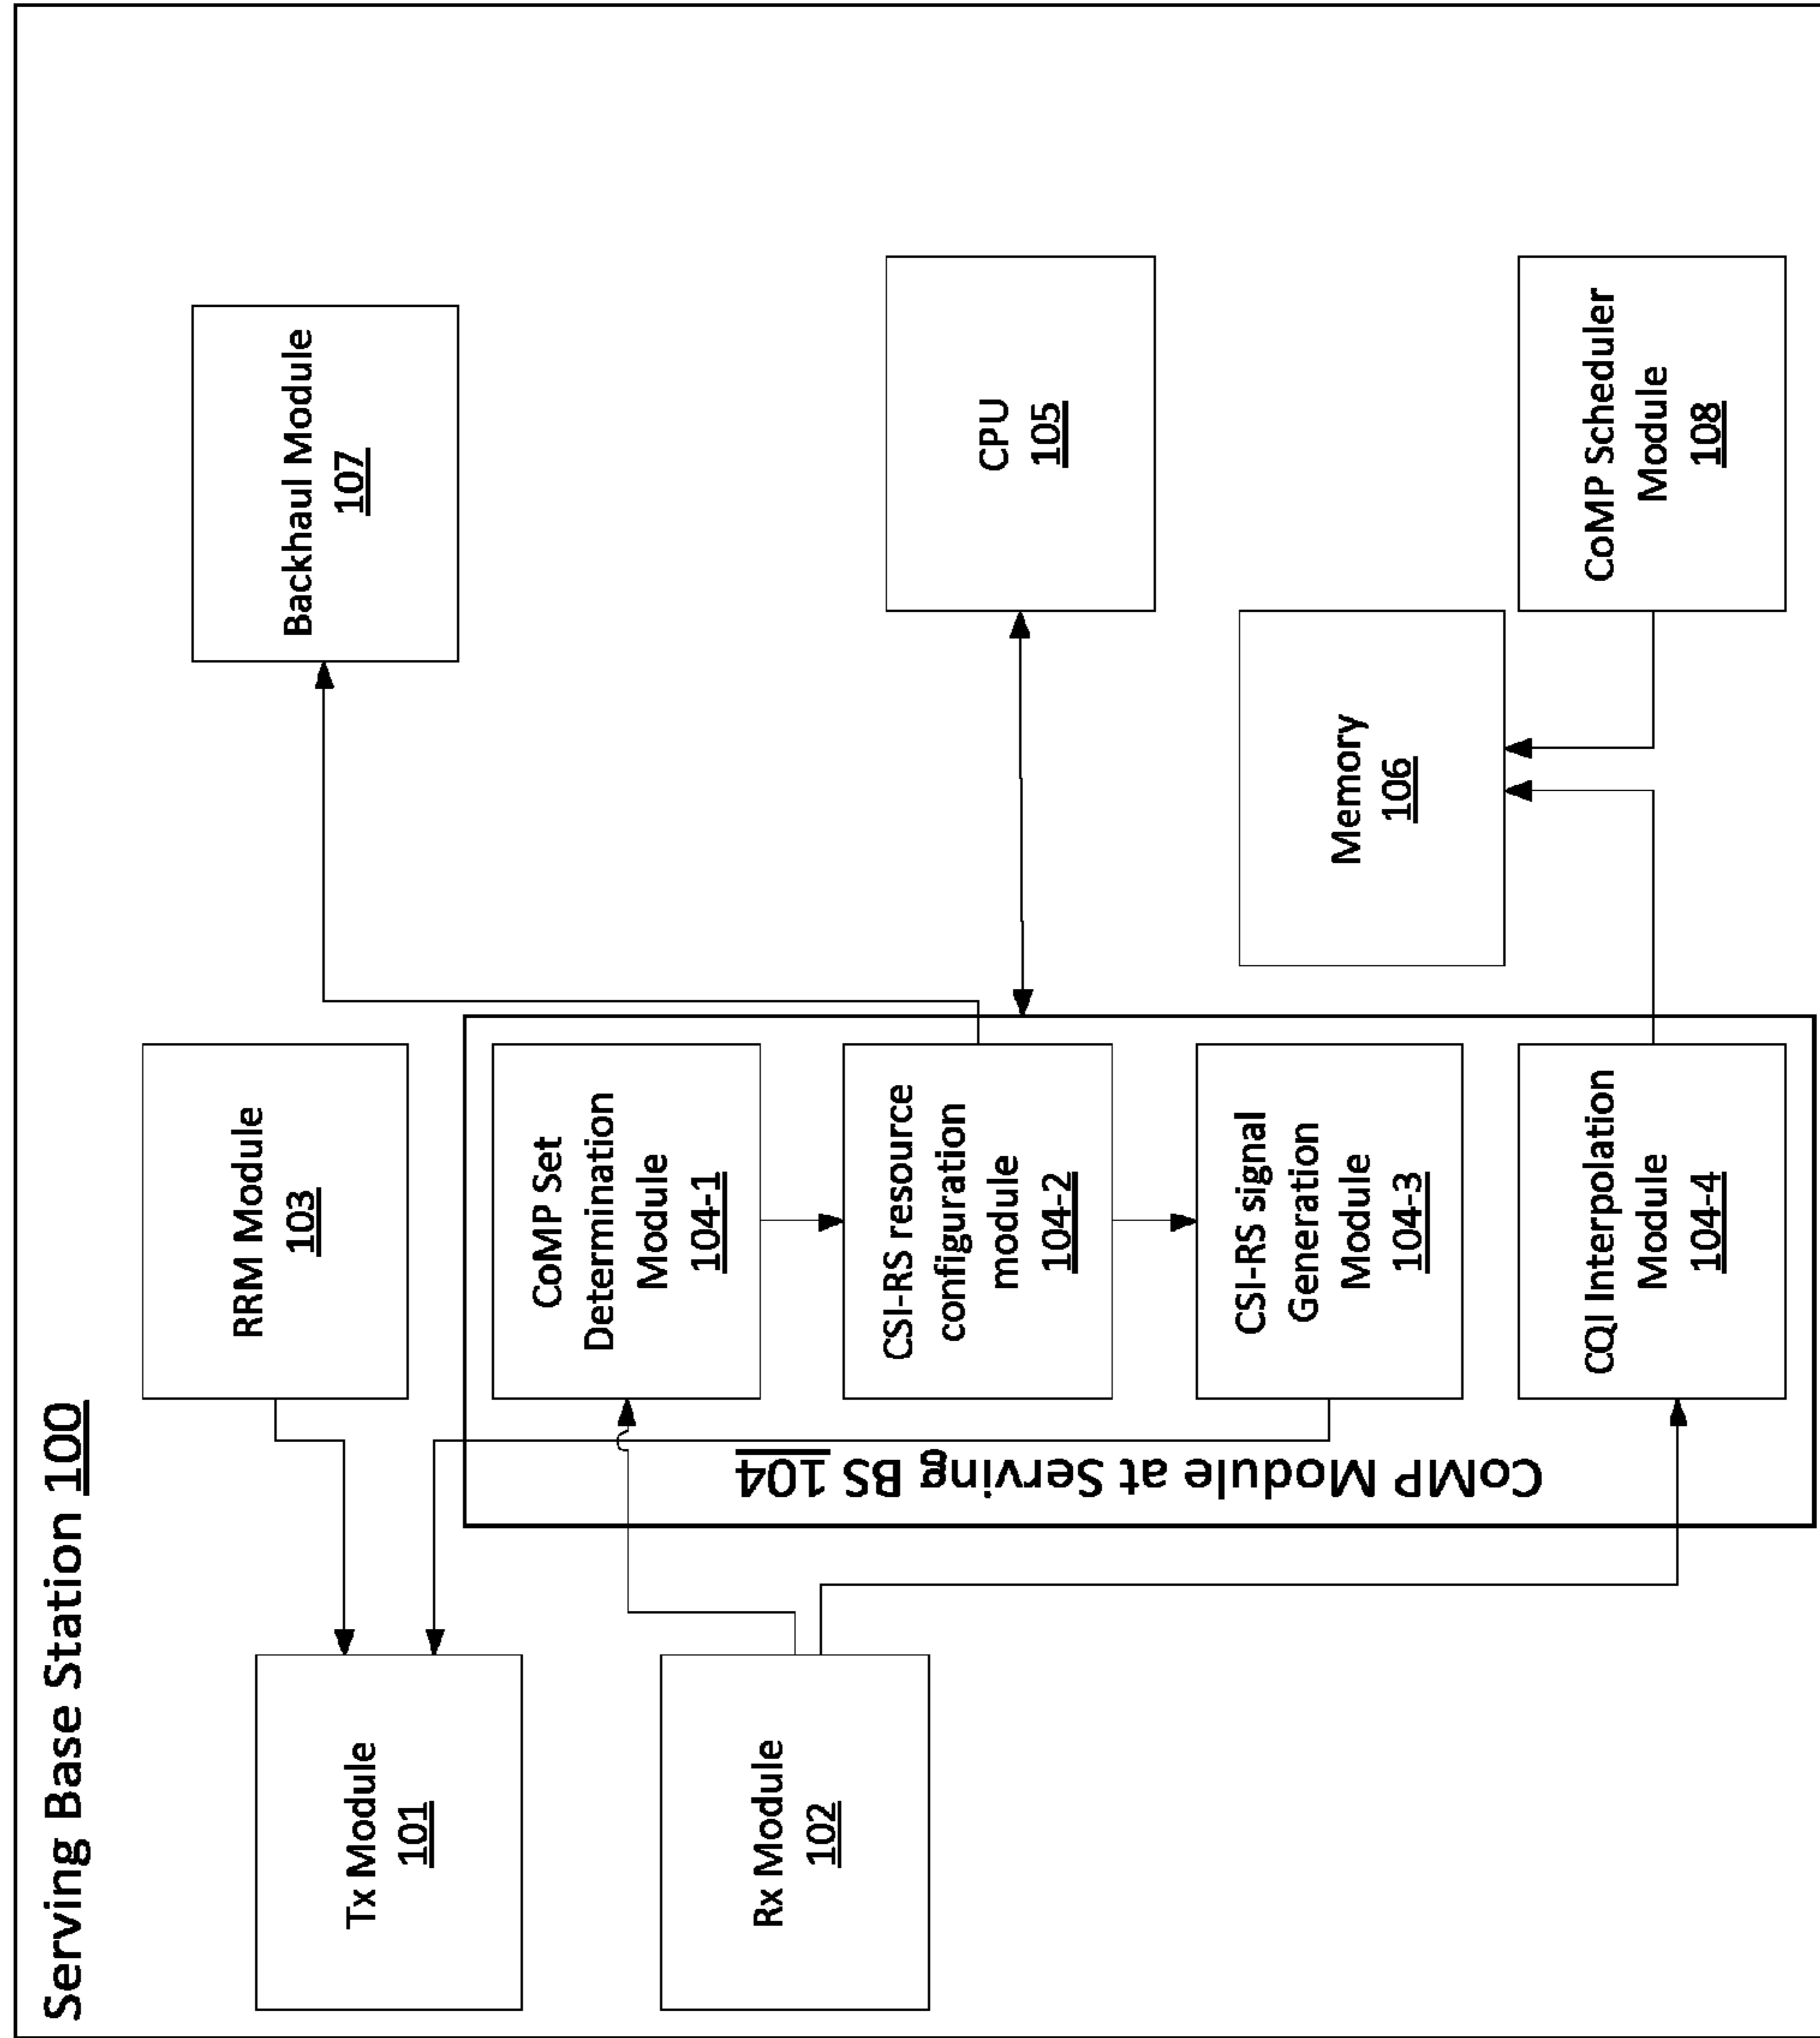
Serving Base Station 100

Tx Module
101

Rx Module
102

RRM Module
103

Backhaul Module
107

CPU
105

CoMP Scheduler
Module
108

Memory
106

CoMP Set
Determination
Module
104-1

CSI-RS resource
configuration
module
104-2

CSI-RS signal
Generation
Module
104-3

CQI Interpolation
Module
104-4

CoMP Module at Serving BS 104